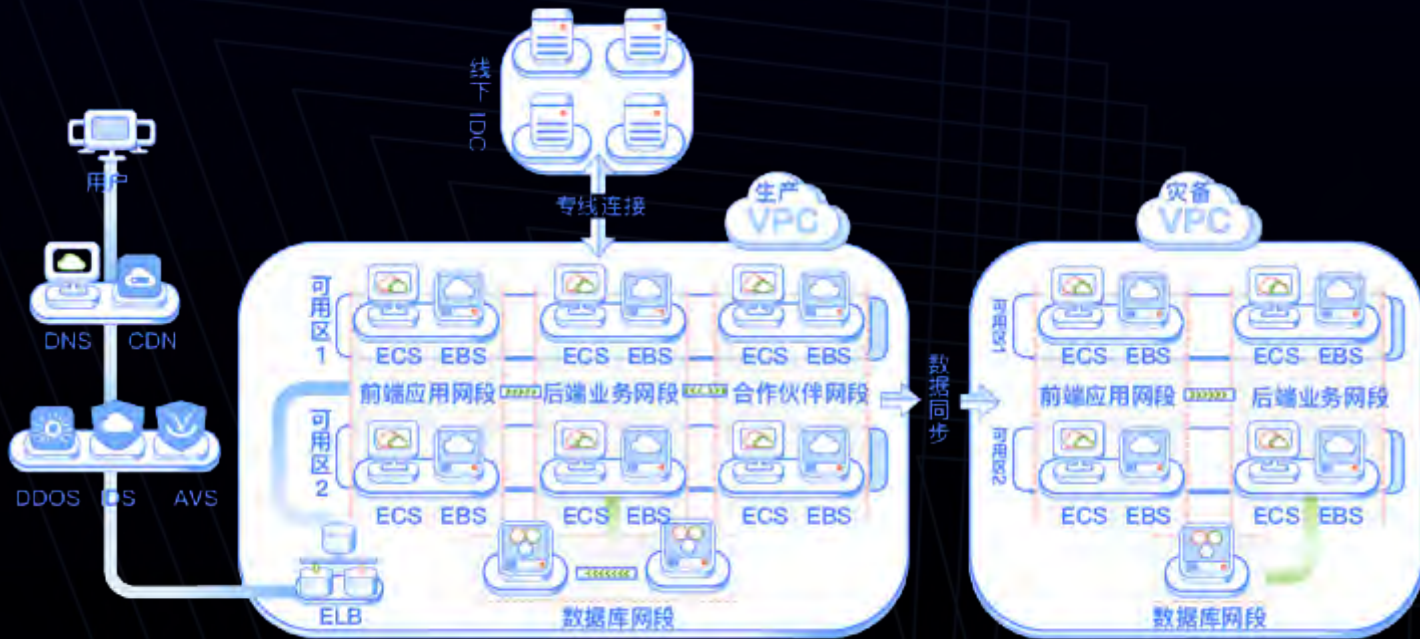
线下IDC

用户

专线连接

生产 VPC

灾备 VPC

DNS CDN

DDOS IDS AVS

可用区1

ECS EBS ECS EBS ECS EBS

前端应用网段 后端业务网段 合作伙伴网段

可用区2

ECS EBS ECS EBS ECS EBS

ELB

数据库网段

数据同步

可用区1

ECS EBS ECS EBS

前端应用网段 后端业务网段

可用区2

ECS EBS ECS EBS

数据库网段